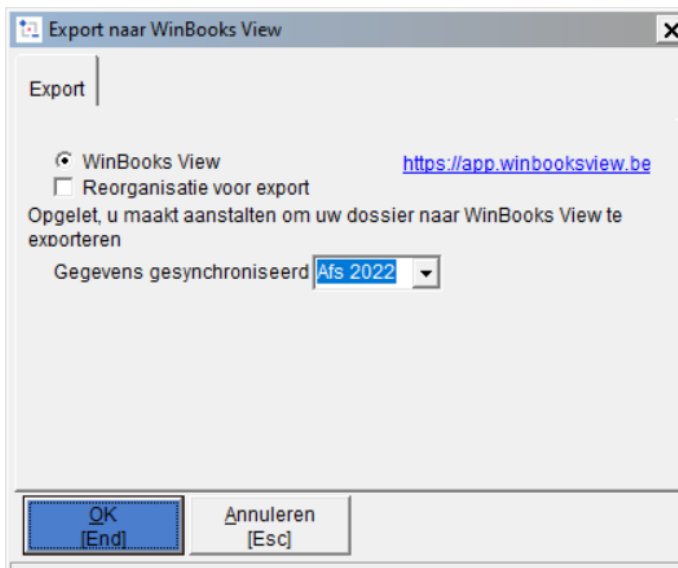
Export naar WinBooks View

Export

WinBooks View
Reorganisatie voor export

https://app.winbooksview.be

Opgelet, u maakt aanstalten om uw dossier naar WinBooks View te exporteren

Gegevens gesynchroniseerd Afs 2022

OK
[End]

Annuleren
[Esc]